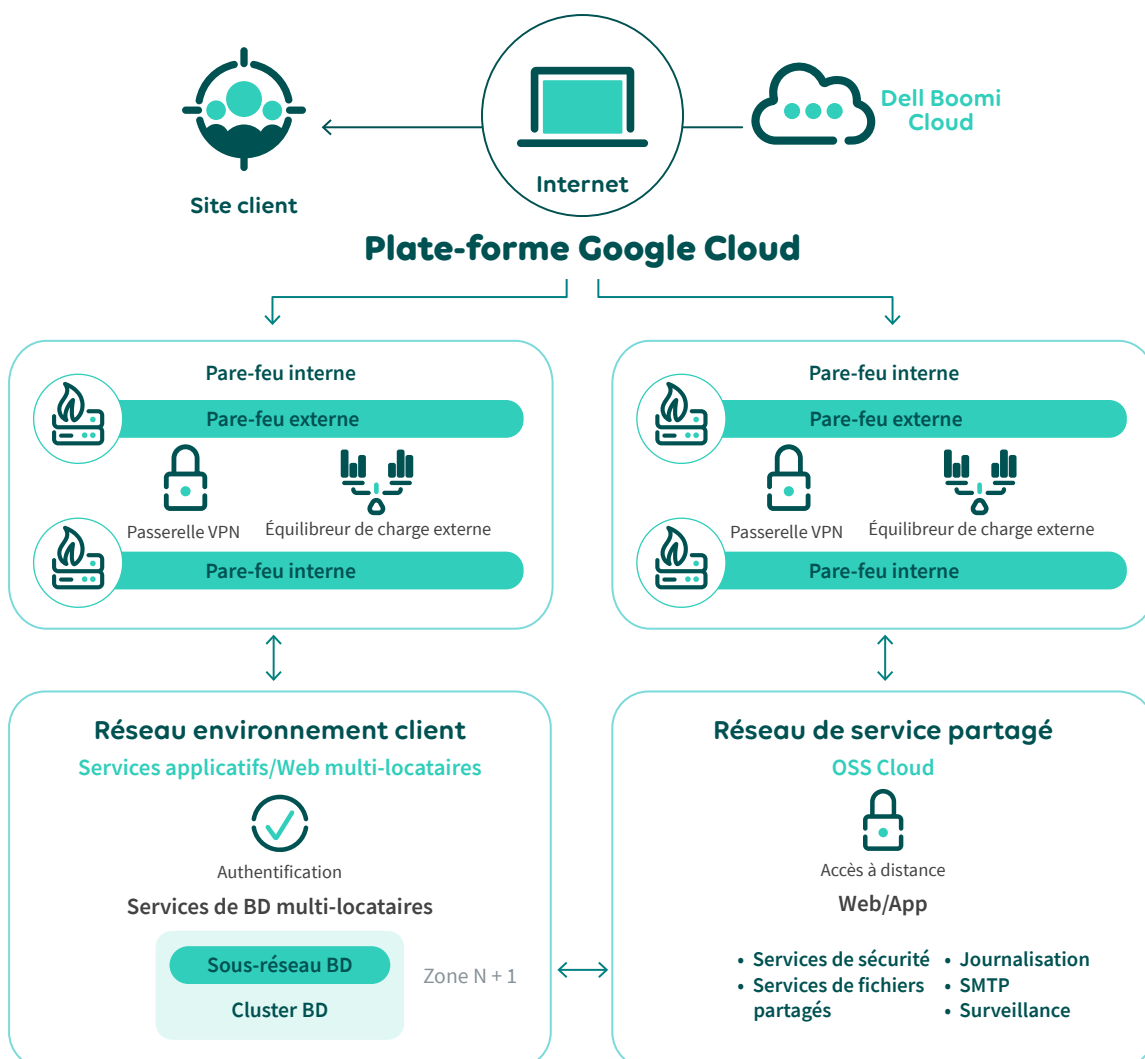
Site client

Internet

Dell Boomi Cloud

Plate-forme Google Cloud

Pare-feu interne

Pare-feu externe

Passerelle VPN

Équilibreur de charge externe

Pare-feu interne

Pare-feu interne

Pare-feu externe

Passerelle VPN

Équilibreur de charge externe

Pare-feu interne

Réseau environnement client

Services applicatifs/Web multi-locataires

Authentification

Services de BD multi-locataires

Sous-réseau BD

Cluster BD

Zone N + 1

Réseau de service partagé

OSS Cloud

Accès à distance

Web/App

• Services de sécurité
• Services de fichiers partagés
• Journalisation
• SMTP
• Surveillance